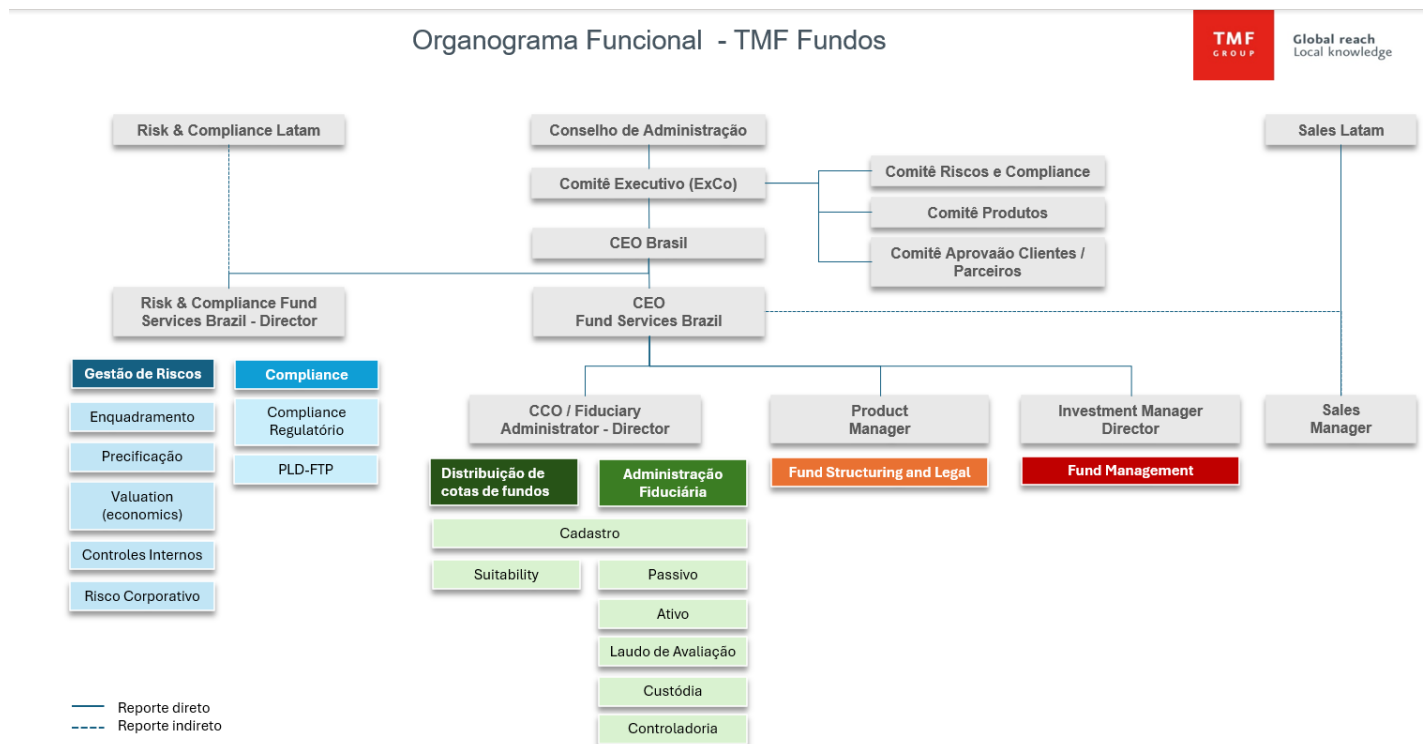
Organograma Funcional - TMF Fundos

TMF GROUP

Global reach
Local knowledge

Risk & Compliance Latam

Conselho de Administração

Sales Latam

Comitê Executivo (ExCo)

Comitê Riscos e Compliance

Comitê Produtos

CEO Brasil

Comitê Aprovaão Clientes / Parceiros

Risk & Compliance Fund Services Brazil - Director

CEO
Fund Services Brazil

Gestão de Riscos

Compliance

Enquadramento

Compliance Regulatório

Precificação

PLD-FTP

Valuation (economics)

Controles Internos

Risco Corporativo

CCO / Fiduciary Administrator - Director

Product Manager

Investment Manager Director

Sales Manager

Distribuição de cotas de fundos

Administração Fiduciária

Fund Structuring and Legal

Fund Management

Cadastro

Suitability

Passivo

Ativo

Laudo de Avaliação

Custódia

Controladoria

Reporte direto
Reporte indireto